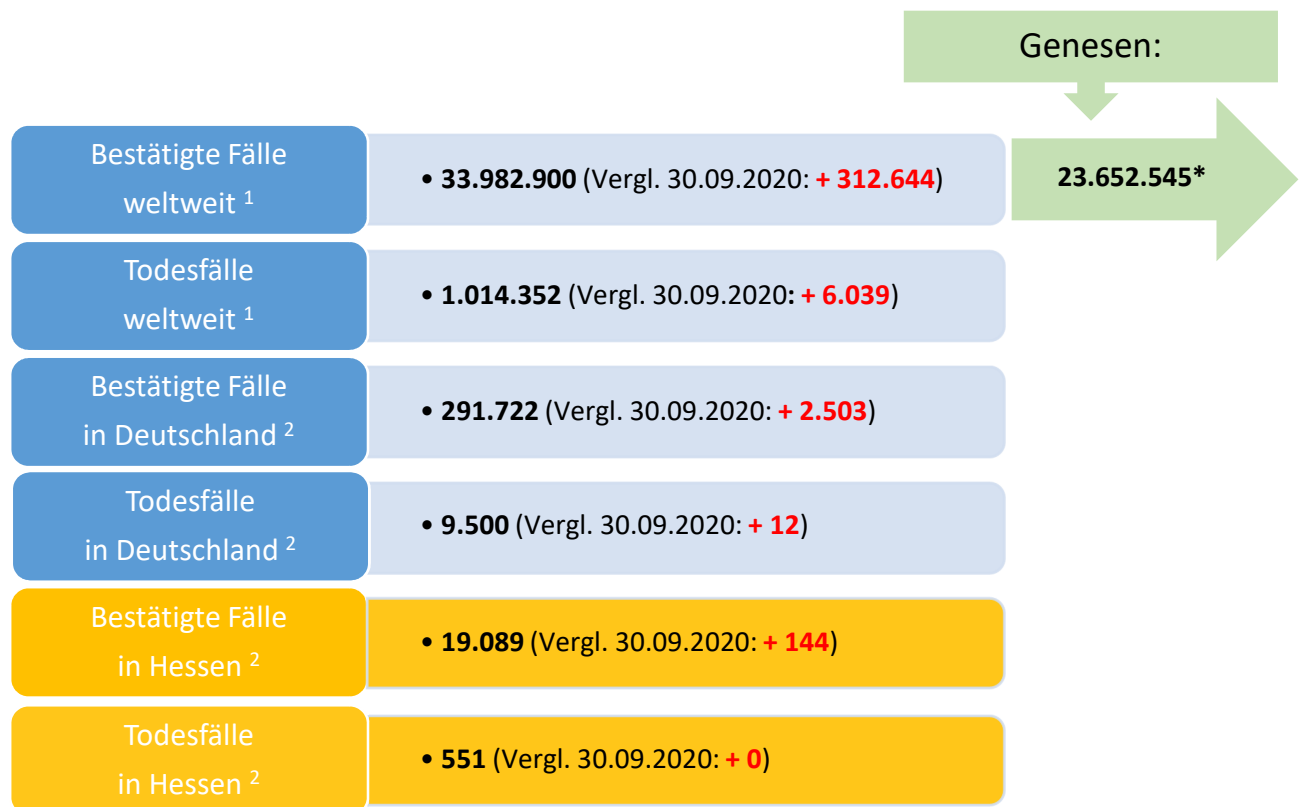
Genesen:

23.652.545*

Bestätigte Fälle weltweit $^{1}$

• **33.982.900** (Vergl. 30.09.2020: **+ 312.644**)

Todesfälle weltweit $^{1}$

• **1.014.352** (Vergl. 30.09.2020**: + 6.039**)

Bestätigte Fälle in Deutschland $^{2}$

• **291.722** (Vergl. 30.09.2020: **+ 2.503**)

Todesfälle in Deutschland $^{2}$

• **9.500** (Vergl. 30.09.2020: **+ 12**)

Bestätigte Fälle in Hessen $^{2}$

• **19.089** (Vergl. 30.09.2020: **+ 144**)

Todesfälle in Hessen $^{2}$

• **551** (Vergl. 30.09.2020: **+ 0**)